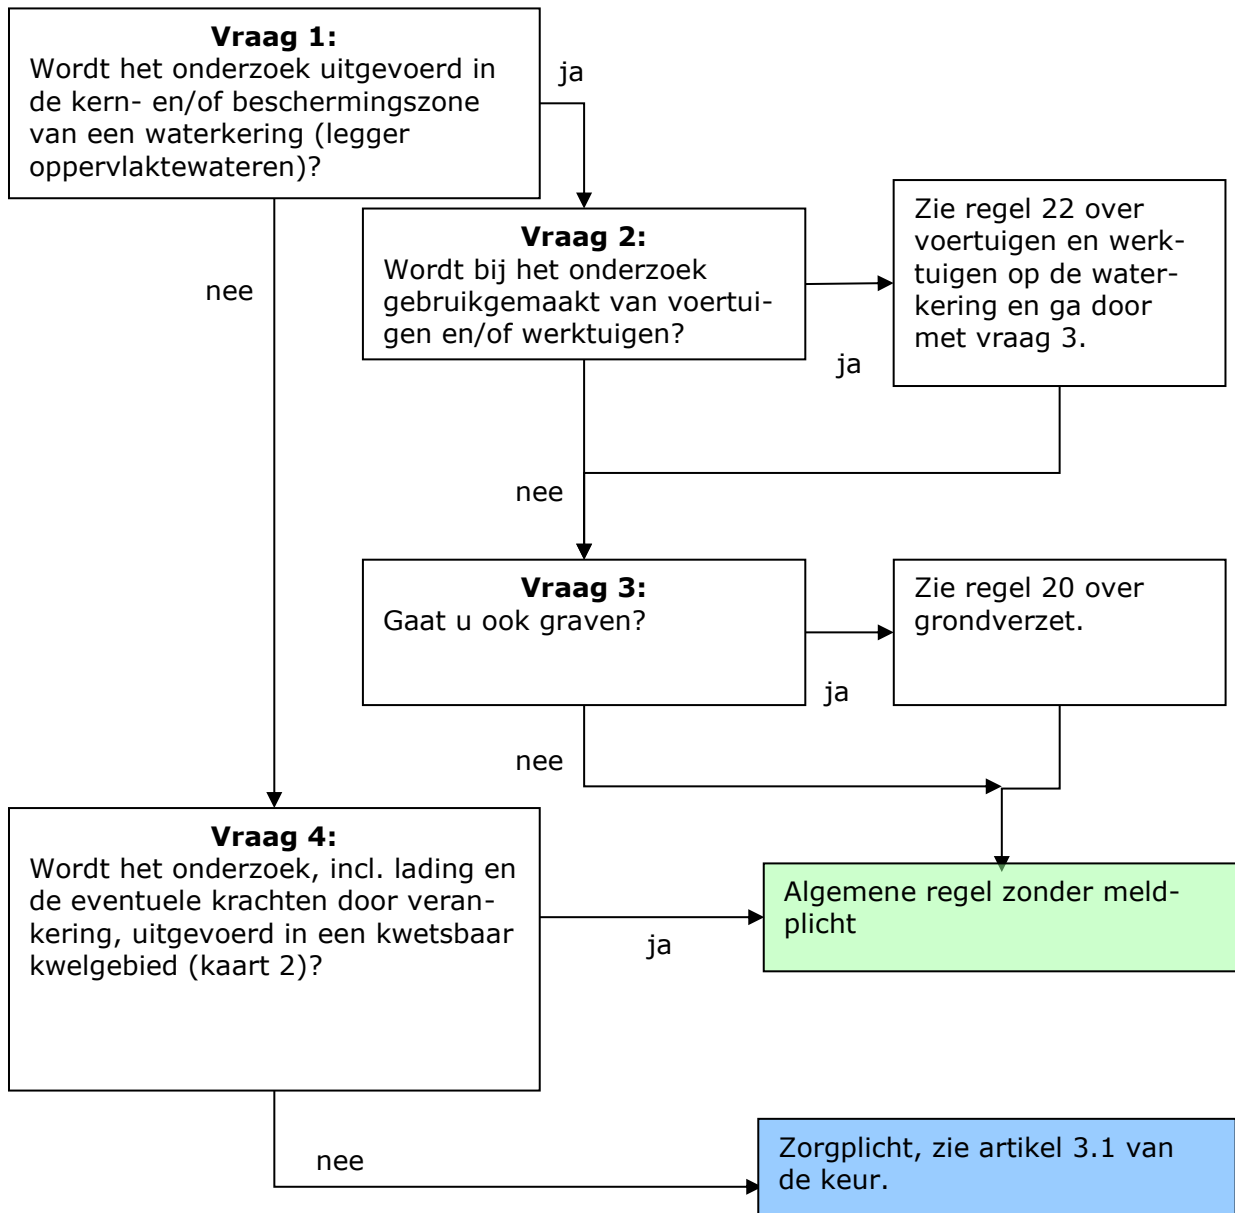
**Vraag 1:**
Wordt het onderzoek uitgevoerd in de kern- en/of beschermingszone van een waterkering (legger oppervlaktewateren)?

ja

nee

**Vraag 2:**
Wordt bij het onderzoek gebruikgemaakt van voertuigen en/of werktuigen?

ja

Zie regel 22 over voertuigen en werktuigen op de waterkering en ga door met vraag 3.

nee

**Vraag 3:**
Gaat u ook graven?

ja

Zie regel 20 over grondverzet.

nee

**Vraag 4:**
Wordt het onderzoek, incl. lading en de eventuele krachten door verankering, uitgevoerd in een kwetsbaar kwelgebied (kaart 2)?

ja

Algemene regel zonder meldplicht

nee

Zorgplicht, zie artikel 3.1 van de keur.